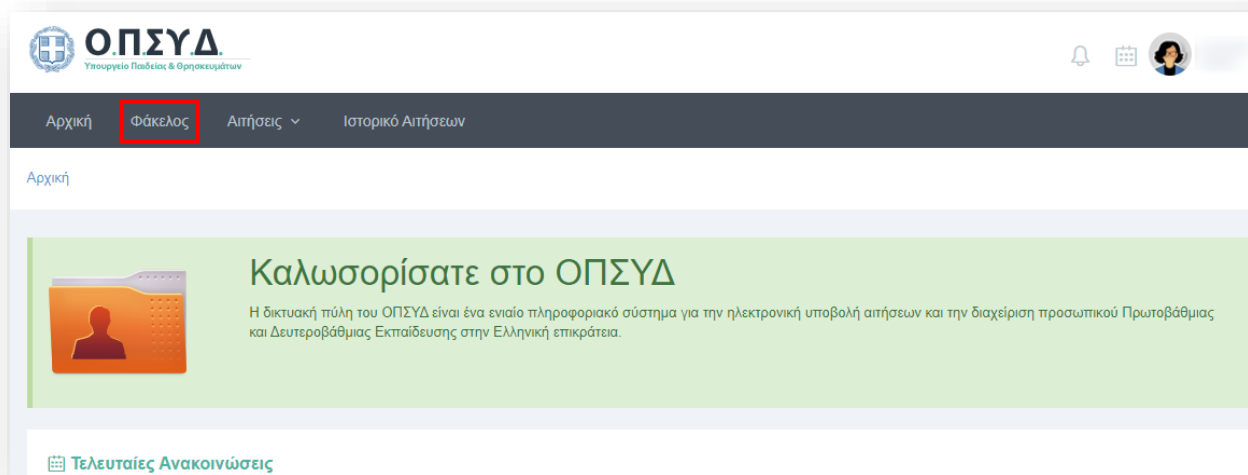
Ο.Π.Σ.Υ.Δ.
Υπουργείο Παιδείας & Θρησκευμάτων

Αρχική Φάκελος Αιτήσεις Ιστορικό Αιτήσεων

Αρχική

Καλωσορίσατε στο ΟΠΣΥΔ

Η δικτυακή πύλη του ΟΠΣΥΔ είναι ένα ενιαίο πληροφοριακό σύστημα για την ηλεκτρονική υποβολή αιτήσεων και την διαχείριση προσωπικού Πρωτοβάθμιας και Δευτεροβάθμιας Εκπαίδευσης στην Ελληνική επικράτεια.

Τελευταίες Ανακοινώσεις